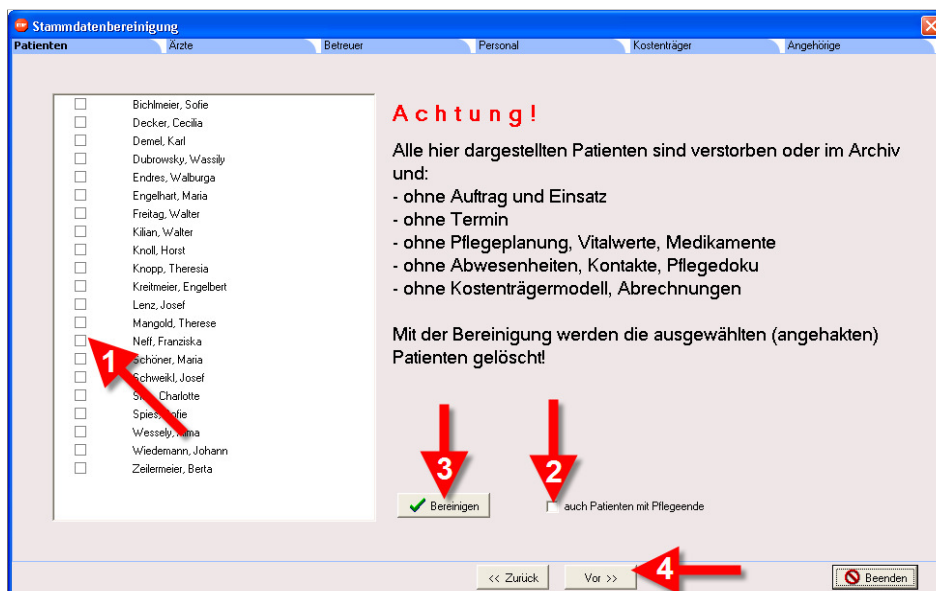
Stammdatenbereinigung

Patienten | Ärzte | Betreuer | Personal | Kostenträger | Angehörige

Bichlmeier, Sofie
Decker, Cecilia
Demel, Karl
Dubrowsky, Wassily
Endres, Walburga
Engelhart, Maria
Freitag, Walter
Kilian, Walter
Knoll, Horst
Knopp, Theresia
Kreitmeier, Engelbert
Lenz, Josef
Mangold, Therese
Neff, Franziska
Schöner, Maria
Schweikl, Josef
S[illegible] Charlotte
Spies, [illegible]ofie
Wessely, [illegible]
Wiedemann, Johann
Zeilermeier, Berta

1

Achtung!

Alle hier dargestellten Patienten sind verstorben oder im Archiv und:
- ohne Auftrag und Einsatz
- ohne Termin
- ohne Pflegeplanung, Vitalwerte, Medikamente
- ohne Abwesenheiten, Kontakte, Pflegedoku
- ohne Kostenträgermodell, Abrechnungen

Mit der Bereinigung werden die ausgewählten (angehakten) Patienten gelöscht!

3
2

Bereinigen
auch Patienten mit Pflegeende

<< Zurück
Vor >>
4
Beenden